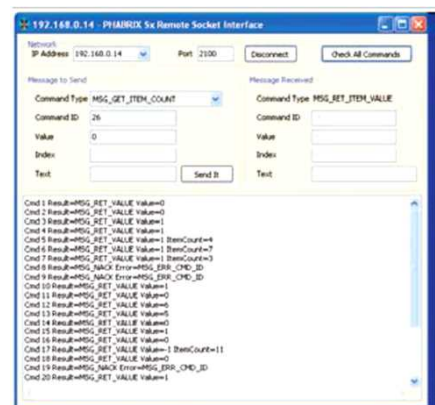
192.168.0.14 - PHABRIX Sx Remote Socket Interface

Network
IP Address 192.168.0.14
Port 2100
Disconnect
Check All Commands

Message to Send
Command Type MSG_GET_ITEM_COUNT
Command ID 26
Value 0
Index
Text
Send It

Message Received
Command Type MSG_RET_ITEM_VALUE
Command ID
Value
Index
Text

Cmd 1 Result=MSG_RET_VALUE Value=0
Cmd 2 Result=MSG_RET_VALUE Value=0
Cmd 3 Result=MSG_RET_VALUE Value=1
Cmd 4 Result=MSG_RET_VALUE Value=1
Cmd 5 Result=MSG_RET_VALUE Value=1 ItemCount=4
Cmd 6 Result=MSG_RET_VALUE Value=1 ItemCount=7
Cmd 7 Result=MSG_RET_VALUE Value=1 ItemCount=3
Cmd 8 Result=MSG_NACK Error=MSG_ERR_CMD_ID
Cmd 9 Result=MSG_NACK Error=MSG_ERR_CMD_ID
Cmd 10 Result=MSG_RET_VALUE Value=1
Cmd 11 Result=MSG_RET_VALUE Value=0
Cmd 12 Result=MSG_RET_VALUE Value=0
Cmd 13 Result=MSG_RET_VALUE Value=5
Cmd 14 Result=MSG_RET_VALUE Value=0
Cmd 15 Result=MSG_RET_VALUE Value=1
Cmd 16 Result=MSG_RET_VALUE Value=0
Cmd 17 Result=MSG_RET_VALUE Value=-1 ItemCount=11
Cmd 18 Result=MSG_RET_VALUE Value=0
Cmd 19 Result=MSG_NACK Error=MSG_ERR_CMD_ID
Cmd 20 Result=MSG_RET_VALUE Value=1